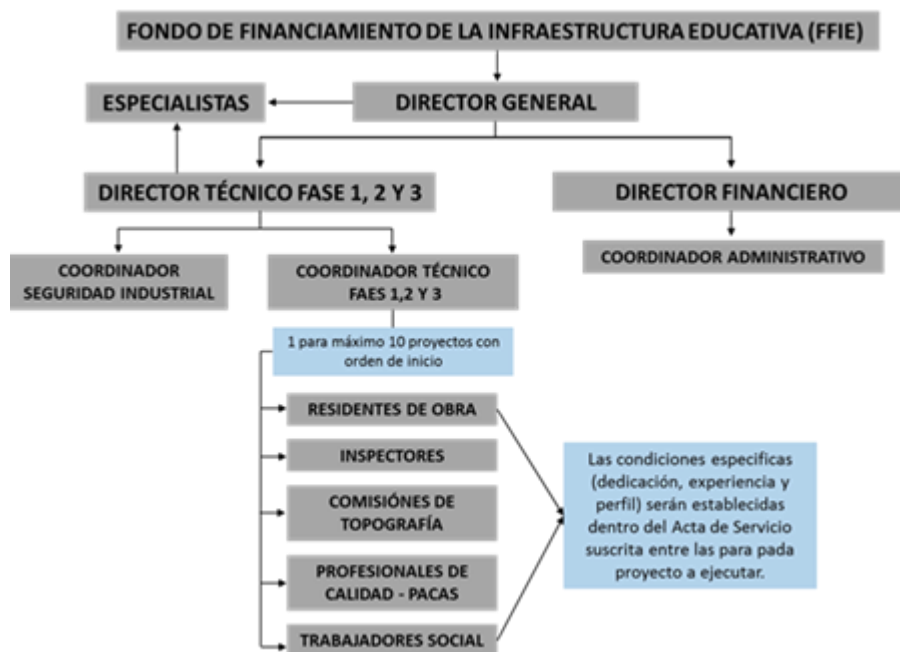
FONDO DE FINANCIAMIENTO DE LA INFRAESTRUCTURA EDUCATIVA (FFIE)

ESPECIALISTAS

DIRECTOR GENERAL

DIRECTOR TÉCNICO FASE 1, 2 Y 3

DIRECTOR FINANCIERO

COORDINADOR SEGURIDAD INDUSTRIAL

COORDINADOR TÉCNICO FAES 1,2 Y 3

COORDINADOR ADMINISTRATIVO

1 para máximo 10 proyectos con orden de inicio

RESIDENTES DE OBRA

INSPECTORES

COMISIÓNES DE TOPOGRAFÍA

PROFESIONALES DE CALIDAD - PACAS

TRABAJADORES SOCIAL

Las condiciones especificas (dedicación, experiencia y perfil) serán establecidas dentro del Acta de Servicio suscrita entre las para pada proyecto a ejecutar.